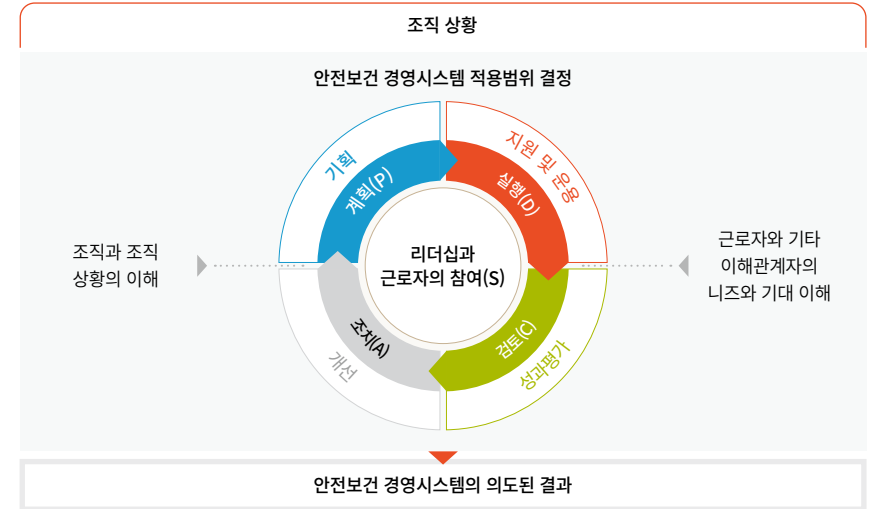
조직 상황

안전보건 경영시스템 적용범위 결정

기획

계획(P)

지원 및 운용

실행(D)

리더십과 근로자의 참여(S)

조치(A)

개선

검토(C)

성과평가

조직과 조직 상황의 이해

근로자와 기타 이해관계자의 니즈와 기대 이해

안전보건 경영시스템의 의도된 결과